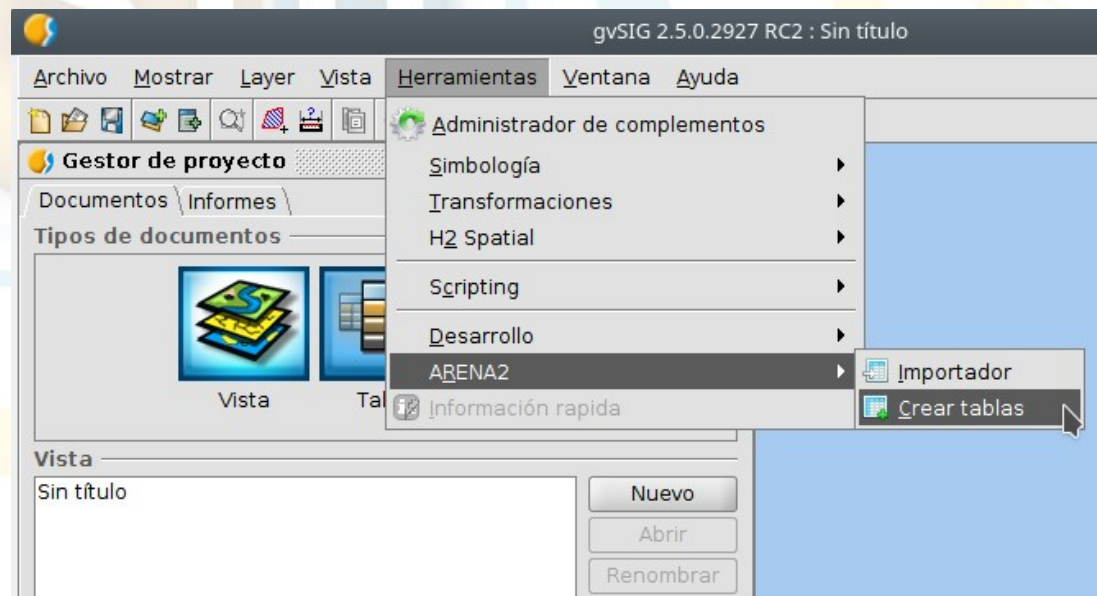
gvSIG 2.5.0.2927 RC2 : Sin título

Archivo Mostrar Layer Vista Herramientas Ventana Ayuda

Gestor de proyecto

Documentos Informes

Tipos de documentos

Vista Tal

Administrador de complementos
Simbología
Transformaciones
H2 Spatial
Scripting
Desarrollo
ARENA2
Información rapida

Importador
Crear tablas

Vista

Sin título

Nuevo
Abrir
Renombrar